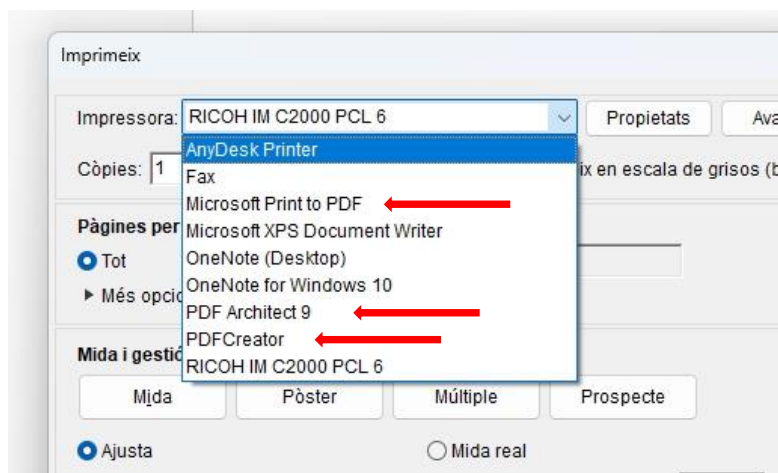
Imprimeix

Impressora: RICOH IM C2000 PCL 6

Propietats

Ava

AnyDesk Printer
Fax
Microsoft Print to PDF
Microsoft XPS Document Writer
OneNote (Desktop)
OneNote for Windows 10
PDF Architect 9
PDFCreator
RICOH IM C2000 PCL 6

Còpies: 1

ix en escala de grisos (b

Pàgines per

Tot

Més opcio

Mida i gestió

Mida

Pòster

Múltiple

Prospecte

Ajusta

Mida real